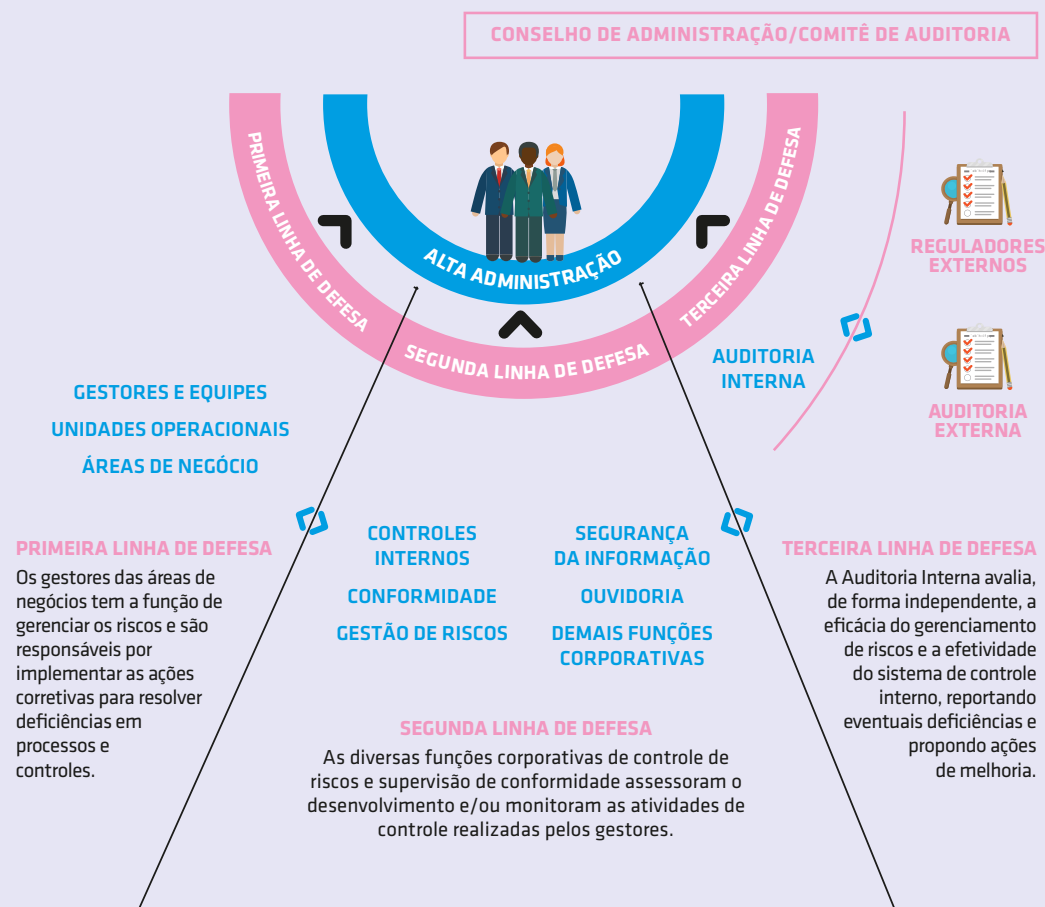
CONSELHO DE ADMINISTRAÇÃO/COMITÊ DE AUDITORIA

PRIMEIRA LINHA DE DEFESA

ALTA ADMINISTRAÇÃO

TERCEIRA LINHA DE DEFESA

SEGUNDA LINHA DE DEFESA

REGULADORES EXTERNOS

AUDITORIA INTERNA

AUDITORIA EXTERNA

GESTORES E EQUIPES

UNIDADES OPERACIONAIS

ÁREAS DE NEGÓCIO

PRIMEIRA LINHA DE DEFESA

Os gestores das áreas de negócios tem a função de gerenciar os riscos e são responsáveis por implementar as ações corretivas para resolver deficiências em processos e controles.

CONTROLES INTERNOS

CONFORMIDADE

GESTÃO DE RISCOS

SEGURANÇA DA INFORMAÇÃO

OUVIDORIA

DEMAIS FUNÇÕES CORPORATIVAS

SEGUNDA LINHA DE DEFESA

As diversas funções corporativas de controle de riscos e supervisão de conformidade assessoram o desenvolvimento e/ou monitoram as atividades de controle realizadas pelos gestores.

TERCEIRA LINHA DE DEFESA

A Auditoria Interna avalia, de forma independente, a eficácia do gerenciamento de riscos e a efetividade do sistema de controle interno, reportando eventuais deficiências e propondo ações de melhoria.